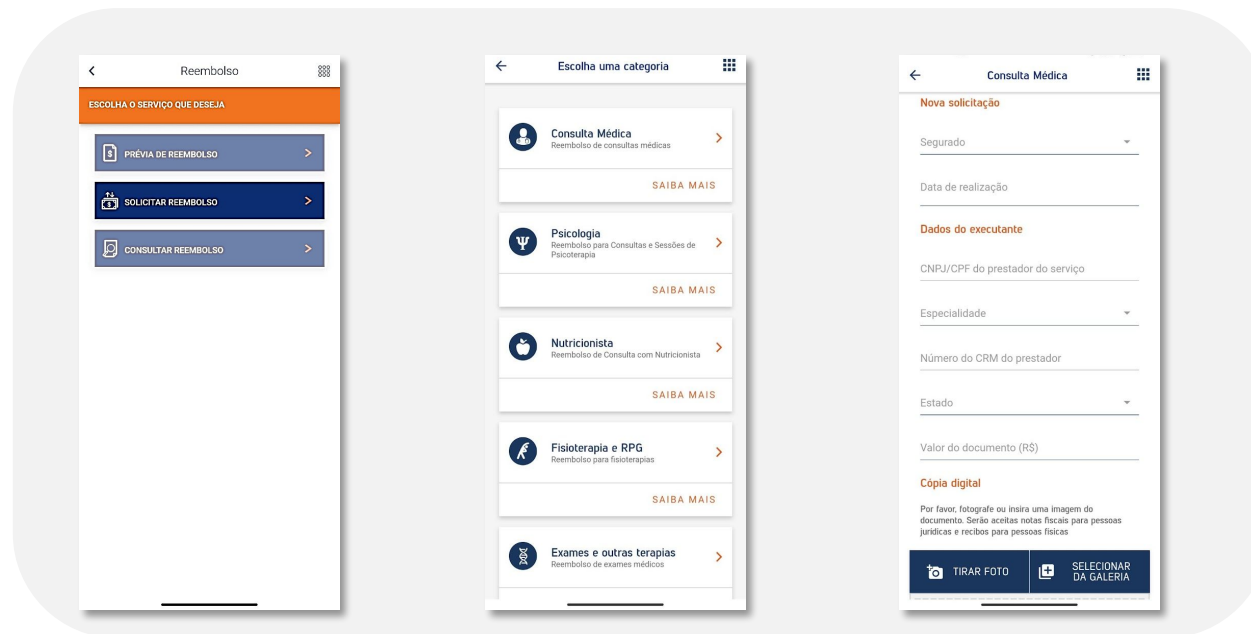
Reembolso

ESCOLHA O SERVIÇO QUE DESEJA

PRÉVIA DE REEMBOLSO >

SOLICITAR REEMBOLSO >

CONSULTAR REEMBOLSO >

Escolha uma categoria

Consulta Médica
Reembolso de consultas médicas >

SAIBA MAIS

Psicologia
Reembolso para Consultas e Sessões de Psicoterapia >

SAIBA MAIS

Nutricionista
Reembolso de Consulta com Nutricionista >

SAIBA MAIS

Fisioterapia e RPG
Reembolso para fisioterapias >

SAIBA MAIS

Exames e outras terapias
Reembolso de exames médicos >

Consulta Médica

Nova solicitação

Segurado

Data de realização

Dados do executante

CNPJ/CPF do prestador do serviço

Especialidade

Número do CRM do prestador

Estado

Valor do documento (R$)

Cópia digital

Por favor, fotografe ou insira uma imagem do documento. Serão aceitas notas fiscais para pessoas jurídicas e recibos para pessoas físicas

TIRAR FOTO

SELECIONAR DA GALERIA